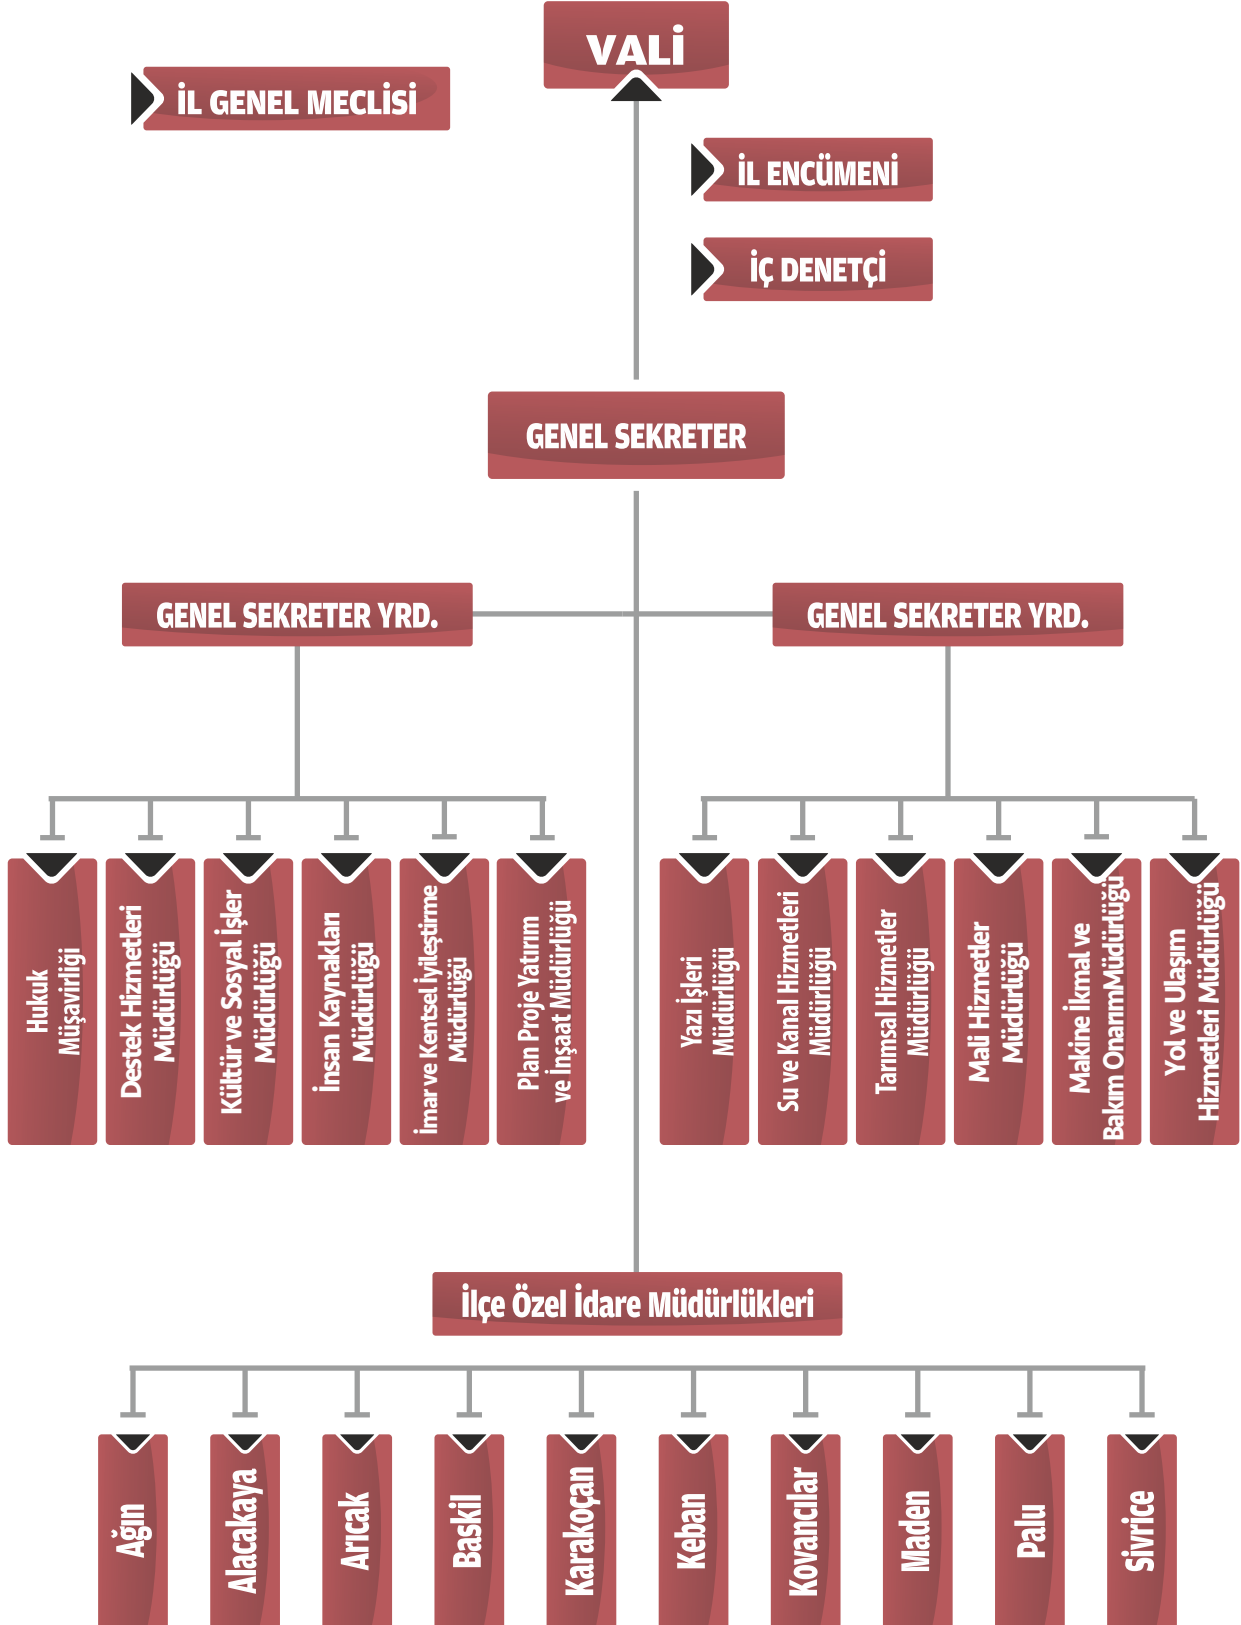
VALİ

İL GENEL MECLİSİ

İL ENCÜMENİ

İÇ DENETÇİ

GENEL SEKRETER

GENEL SEKRETER YRD.

GENEL SEKRETER YRD.

Hukuk Müşavirliği

Destek Hizmetleri Müdürlüğü

Kültür ve Sosyal İşler Müdürlüğü

İnsan Kaynakları Müdürlüğü

İmar ve Kentsel İyileştirme Müdürlüğü

Plan Proje Yatırım ve İnşaat Müdürlüğü

Yazı İşleri Müdürlüğü

Su ve Kanal Hizmetleri Müdürlüğü

Tarımsal Hizmetler Müdürlüğü

Mali Hizmetler Müdürlüğü

Makine İkmal ve Bakım OnarımMüdürlüğü

Yol ve Ulaşım Hizmetleri Müdürlüğü

İlçe Özel İdare Müdürlükleri

Ağın

Alacakaya

Arıcak

Baskil

Karakoçan

Keban

Kovancılar

Maden

Palu

Sivrice